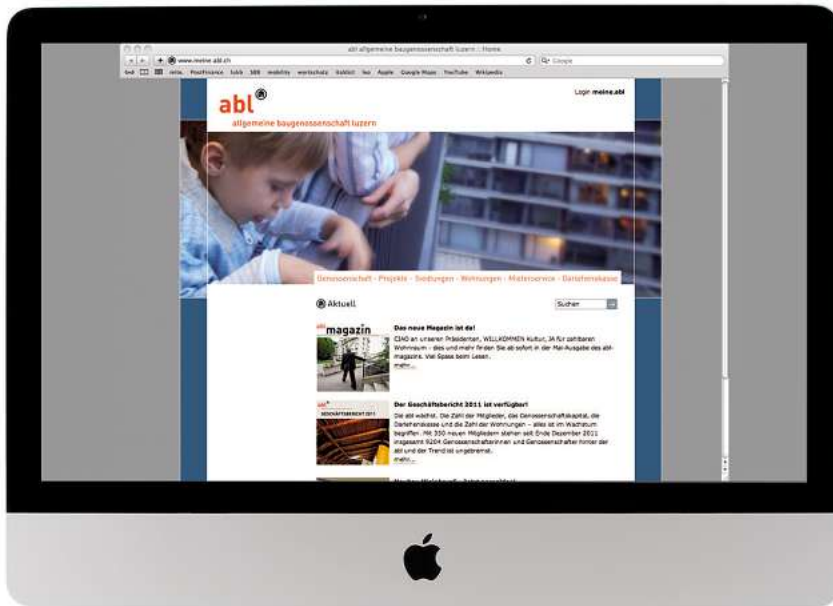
abl allgemeine baugenossenschaft luzern :: Home

www.meine.abl.ch

Google

relax PostFinance tuhh SBB mobility wortschatz kicklist leo Apple Google Maps YouTube Wikipedia

abl®

allgemeine baugenossenschaft luzern

Login meine.abl

Genossenschaft · Projekte · Siedlungen · Wohnungen · Mieterservice · Darlehenskasse

® Aktuell

Suchen

abl magazin

Das neue Magazin ist da!

CIAO an unseren Präsidenten, WILLKOMMEN Kultur, JA für zahlbaren Wohnraum - dies und mehr finden Sie ab sofort in der Mai-Ausgabe des abl-magazins. Viel Spass beim Lesen.

mehr...

abl GESCHÄFTSBERICHT 2011

Der Geschäftsbericht 2011 ist verfügbar!

Die abl wächst. Die Zahl der Mitglieder, das Genossenschaftskapital, die Darlehenskasse und die Zahl der Wohnungen – alles ist im Wachstum begriffen. Mit 350 neuen Mitgliedern stehen seit Ende Dezember 2011 insgesamt 9204 Genossenschafterinnen und Genossenschafter hinter der abl und der Trend ist ungebremst.

mehr...

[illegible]